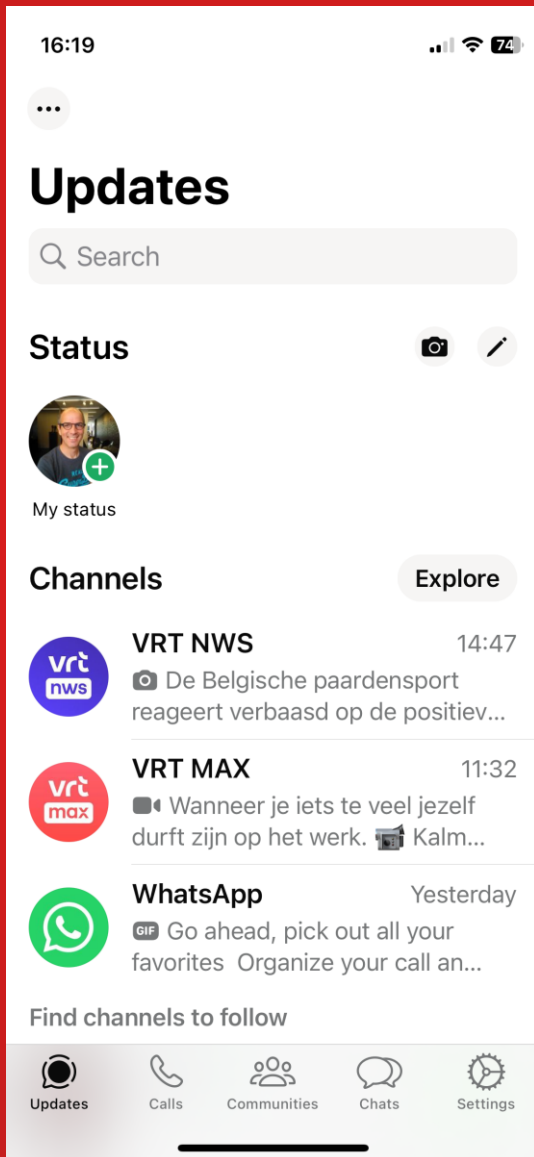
16:19

74

Updates

Search

Status

My status

Channels

Explore

vrt nws

VRT NWS 14:47

De Belgische paardensport reageert verbaasd op de positiev...

vrt max

VRT MAX 11:32

Wanneer je iets te veel jezelf durft zijn op het werk. 📹 Kalm...

WhatsApp Yesterday

GIF Go ahead, pick out all your favorites Organize your call an...

Find channels to follow

Updates Calls Communities Chats Settings